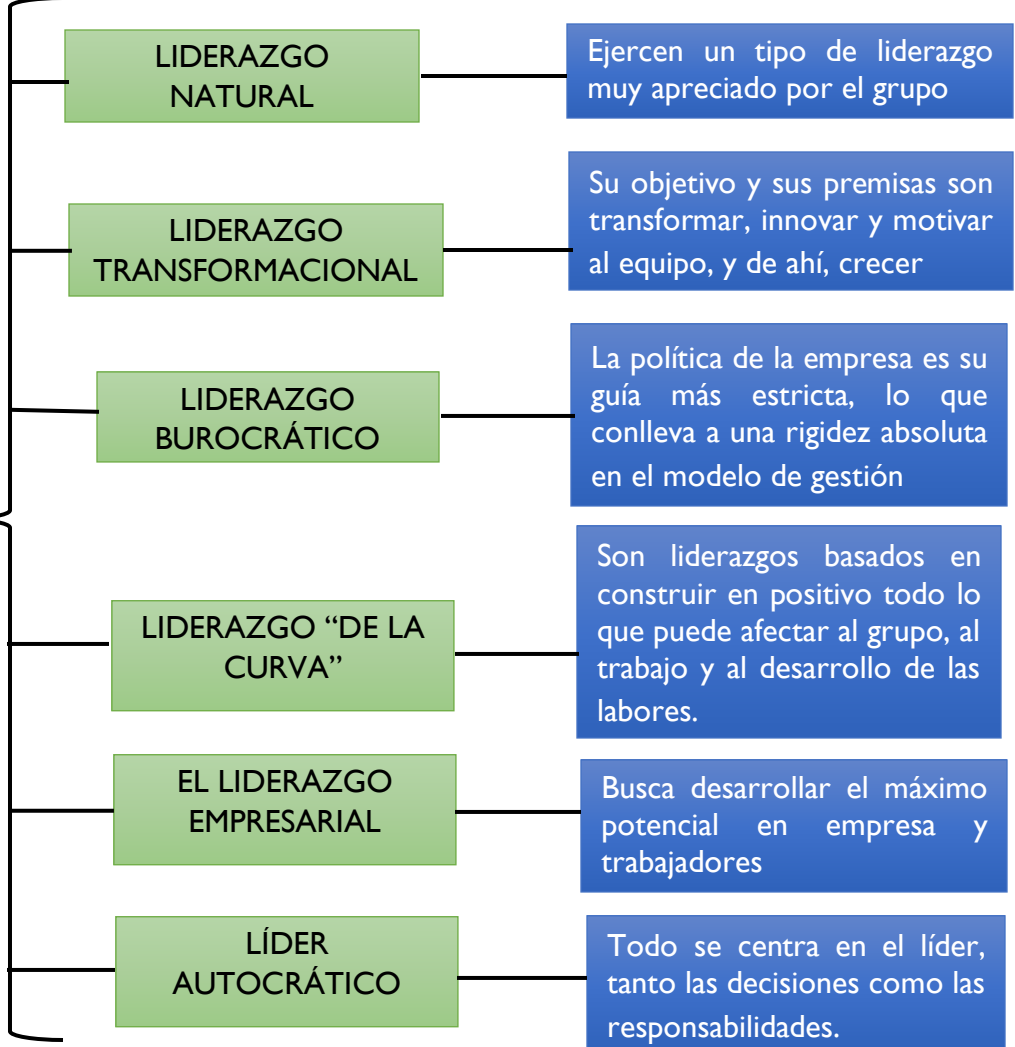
LIDERAZGO NATURAL

Ejercen un tipo de liderazgo muy apreciado por el grupo

LIDERAZGO TRANSFORMACIONAL

Su objetivo y sus premisas son transformar, innovar y motivar al equipo, y de ahí, crecer

LIDERAZGO BUROCRÁTICO

La política de la empresa es su guía más estricta, lo que conlleva a una rigidez absoluta en el modelo de gestión

LIDERAZGO “DE LA CURVA”

Son liderazgos basados en construir en positivo todo lo que puede afectar al grupo, al trabajo y al desarrollo de las labores.

EL LIDERAZGO EMPRESARIAL

Busca desarrollar el máximo potencial en empresa y trabajadores

LÍDER AUTOCRÁTICO

Todo se centra en el líder, tanto las decisiones como las responsabilidades.